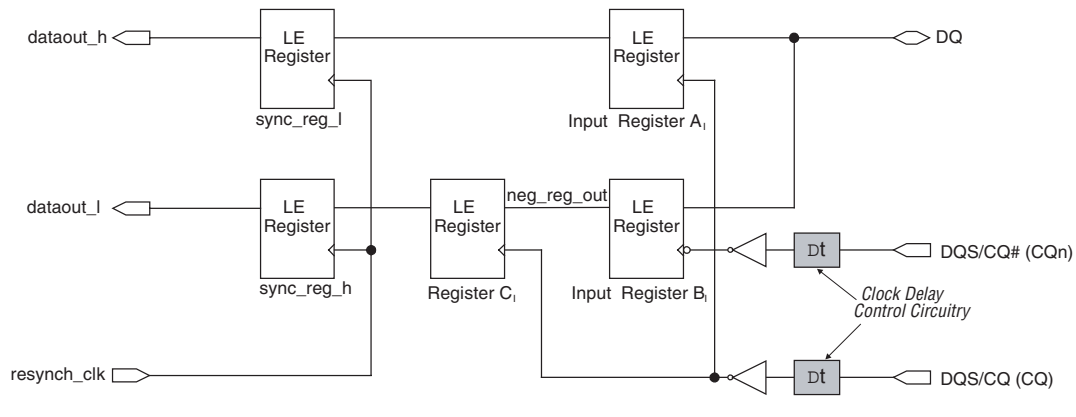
dataout_h

LE Register

sync_reg_l

LE Register

Input Register $A_I$

DQ

dataout_l

LE Register

sync_reg_h

LE Register

Register $C_I$

neg_reg_out

LE Register

Input Register $B_I$

Dt

DQS/CQ# (CQn)

Clock Delay Control Circuitry

resynch_clk

Dt

DQS/CQ (CQ)